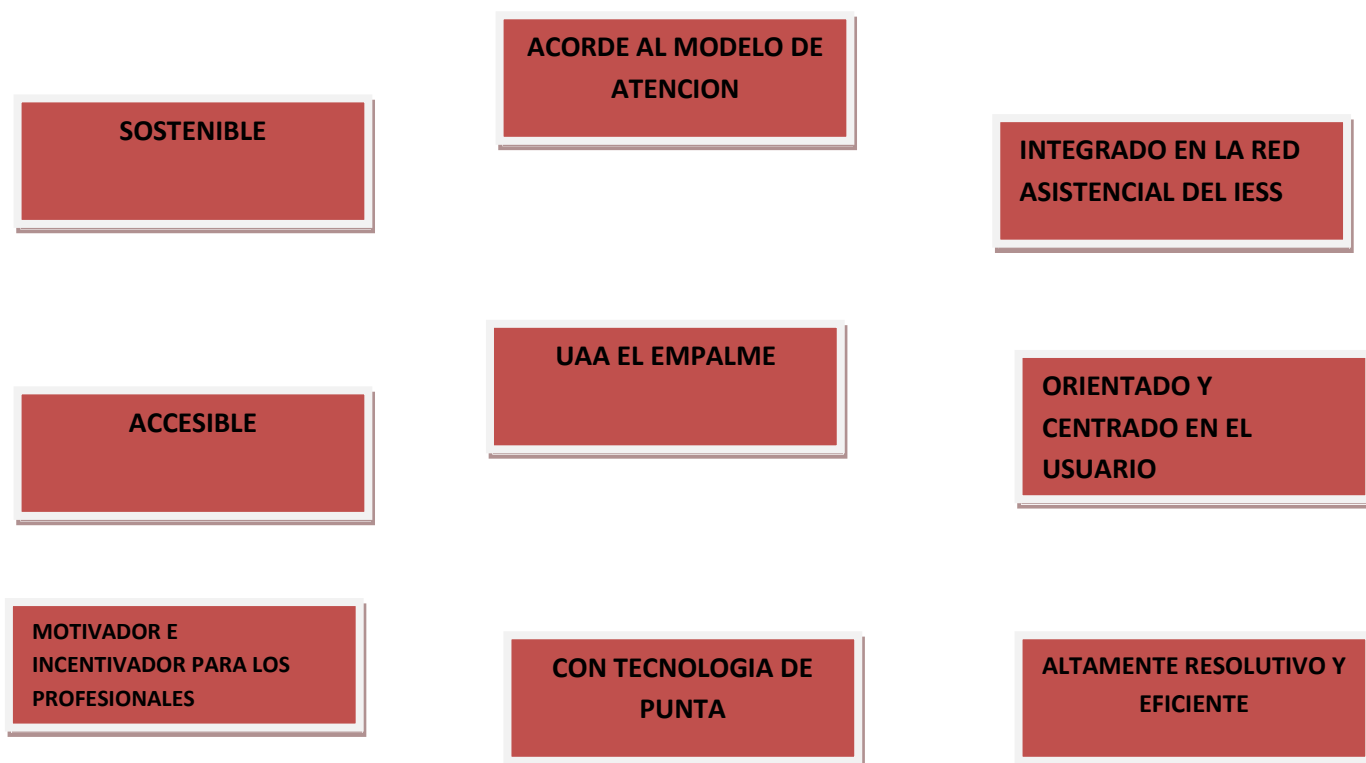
ACORDE AL MODELO DE ATENCION

SOSTENIBLE

INTEGRADO EN LA RED ASISTENCIAL DEL IESS

UAA EL EMPALME

ACCESIBLE

ORIENTADO Y CENTRADO EN EL USUARIO

MOTIVADOR E INCENTIVADOR PARA LOS PROFESIONALES

CON TECNOLOGIA DE PUNTA

ALTAMENTE RESOLUTIVO Y EFICIENTE